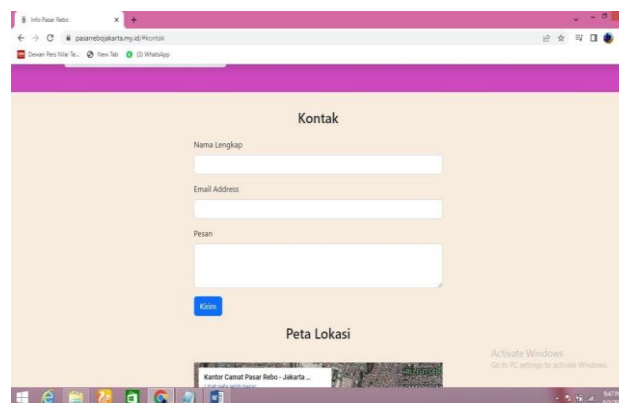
Info Pasar Rebo
pasarrebojakarta.my.id/#kontak
Dewan Pers Nilai Te... New Tab (3) WhatsApp

Kontak

Nama Lengkap

Email Address

Pesan

Kirim

Peta Lokasi

Kantor Camat Pasar Rebo - Jakarta ...
Lihat peta lebih besar

Activate Windows
Go to PC settings to activate Windows.